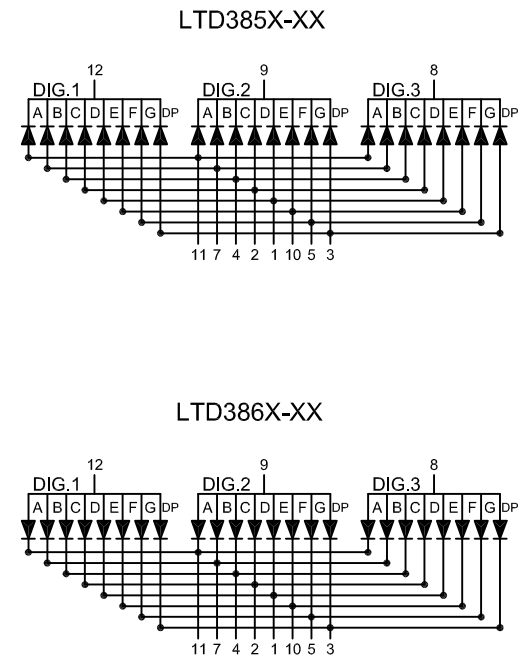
LTD385X-XX

12
DIG.1
A B C D E F G DP

9
DIG.2
A B C D E F G DP

8
DIG.3
A B C D E F G DP

11 7 4 2 1 10 5 3

LTD386X-XX

12
DIG.1
A B C D E F G DP

9
DIG.2
A B C D E F G DP

8
DIG.3
A B C D E F G DP

11 7 4 2 1 10 5 3